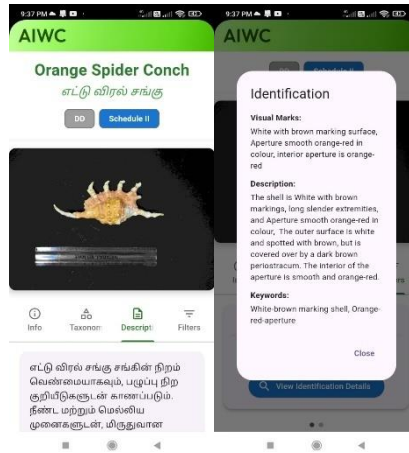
9:37 PM

AIWC

Orange Spider Conch

எட்டு விரல் சங்கு

DD

Schedule II

Info

Taxonom

Descript

Filters

எட்டு விரல் சங்கு சங்கின் நிறம் வெண்மையாகவும், பழுப்பு நிற குறியீடுகளுடன் காணப்படும். நீண்ட மற்றும் மெல்லிய முனைகளுடன், மிருதுவான

9:37 PM

AIWC

Identification

Visual Marks:

White with brown marking surface, Aperture smooth orange-red in colour, interior aperture is orange-red

Description:

The shell is White with brown markings, long slender extremities, and Aperture smooth orange-red in colour, The outer surface is white and spotted with brown, but is covered over by a dark brown periostracum. The interior of the aperture is smooth and orange-red.

Keywords:

White-brown marking shell, Orange-red-aperture

Close

View Identification Details